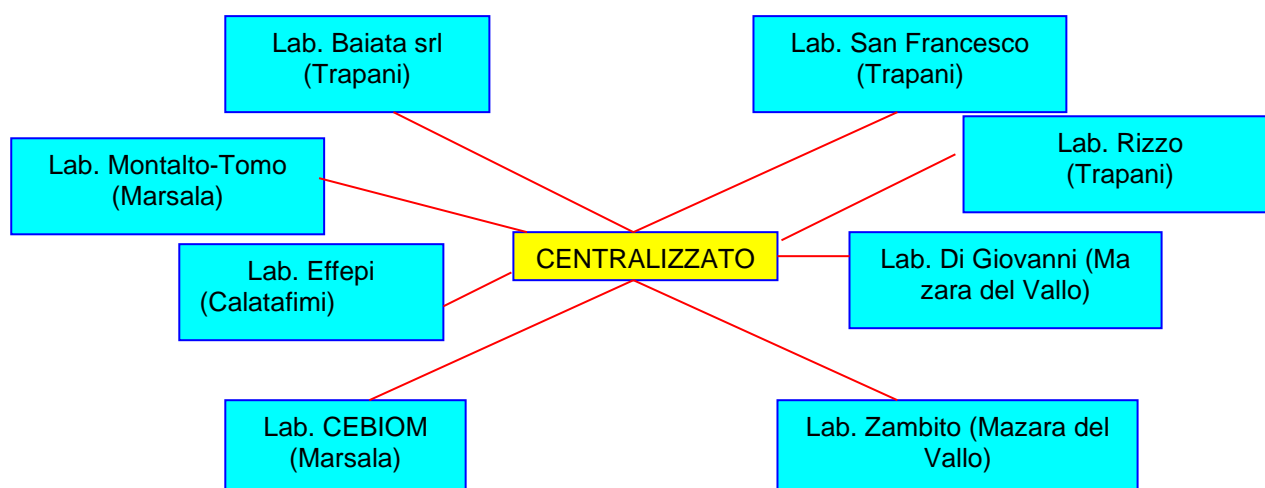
Lab. Baiata srl
(Trapani)

Lab. San Francesco
(Trapani)

Lab. Montalto-Tomo
(Marsala)

Lab. Rizzo
(Trapani)

Lab. Effepi
(Calatafimi)

CENTRALIZZATO

Lab. Di Giovanni (Mazara del Vallo)

Lab. CEBIOM
(Marsala)

Lab. Zambito (Mazara del Vallo)